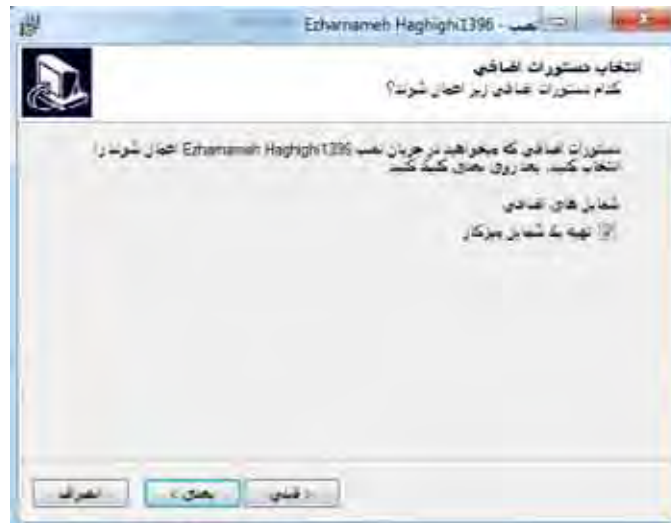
Ezharnameh Haghighi1396 - نصب

انتخاب دستورات اضافی
کدام دستورات اضافی زیر اعمال شوند؟

دستورات اضافی که میخواهید در جریان نصب Ezharnameh Haghighi1396 اعمال شوند را انتخاب کنید. بعد روی بعدی کلیک کنید.

شمایل های اضافی
تهیه یک شمایل میزکار

< قبلی
بعدی >
انصراف